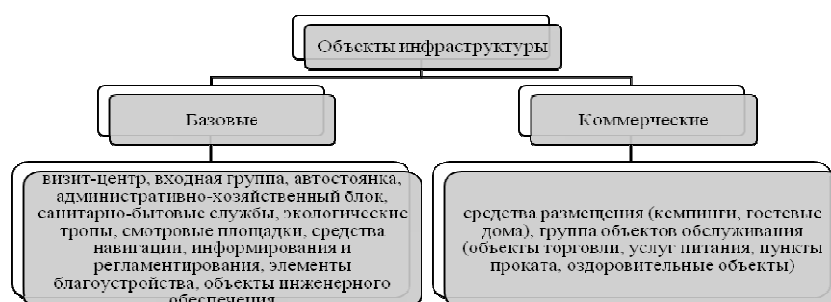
Объекты инфраструктуры

Базовые

Коммерческие

визит-центр, входная группа, автостоянка, административно-хозяйственный блок, санитарно-бытовые службы, экологические тропы, смотровые площадки, средства навигации, информирования и регламентирования, элементы благоустройства, объекты инженерного обеспечения

средства размещения (кемпинги, гостевые дома), группа объектов обслуживания (объекты торговли, услуг питания, пункты проката, оздоровительные объекты)